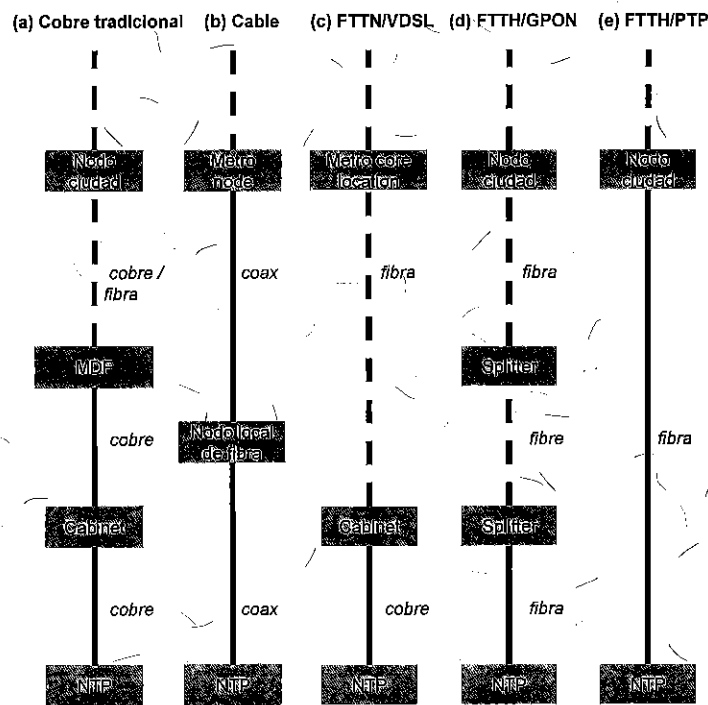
(a) Cobre tradicional

Nodo ciudad

cobre / fibra

MDF

cobre

Cabinet

cobre

NTP

(b) Cable

Metro node

coax

Nodo local de fibra

coax

NTP

(c) FTTN/VDSL

Metro core location

fibra

Cabinet

cobre

NTP

(d) FTTH/GPON

Nodo ciudad

fibra

Splitter

fibre

Splitter

fibra

NTP

(e) FTTH/PTP

Nodo ciudad

fibra

NTP